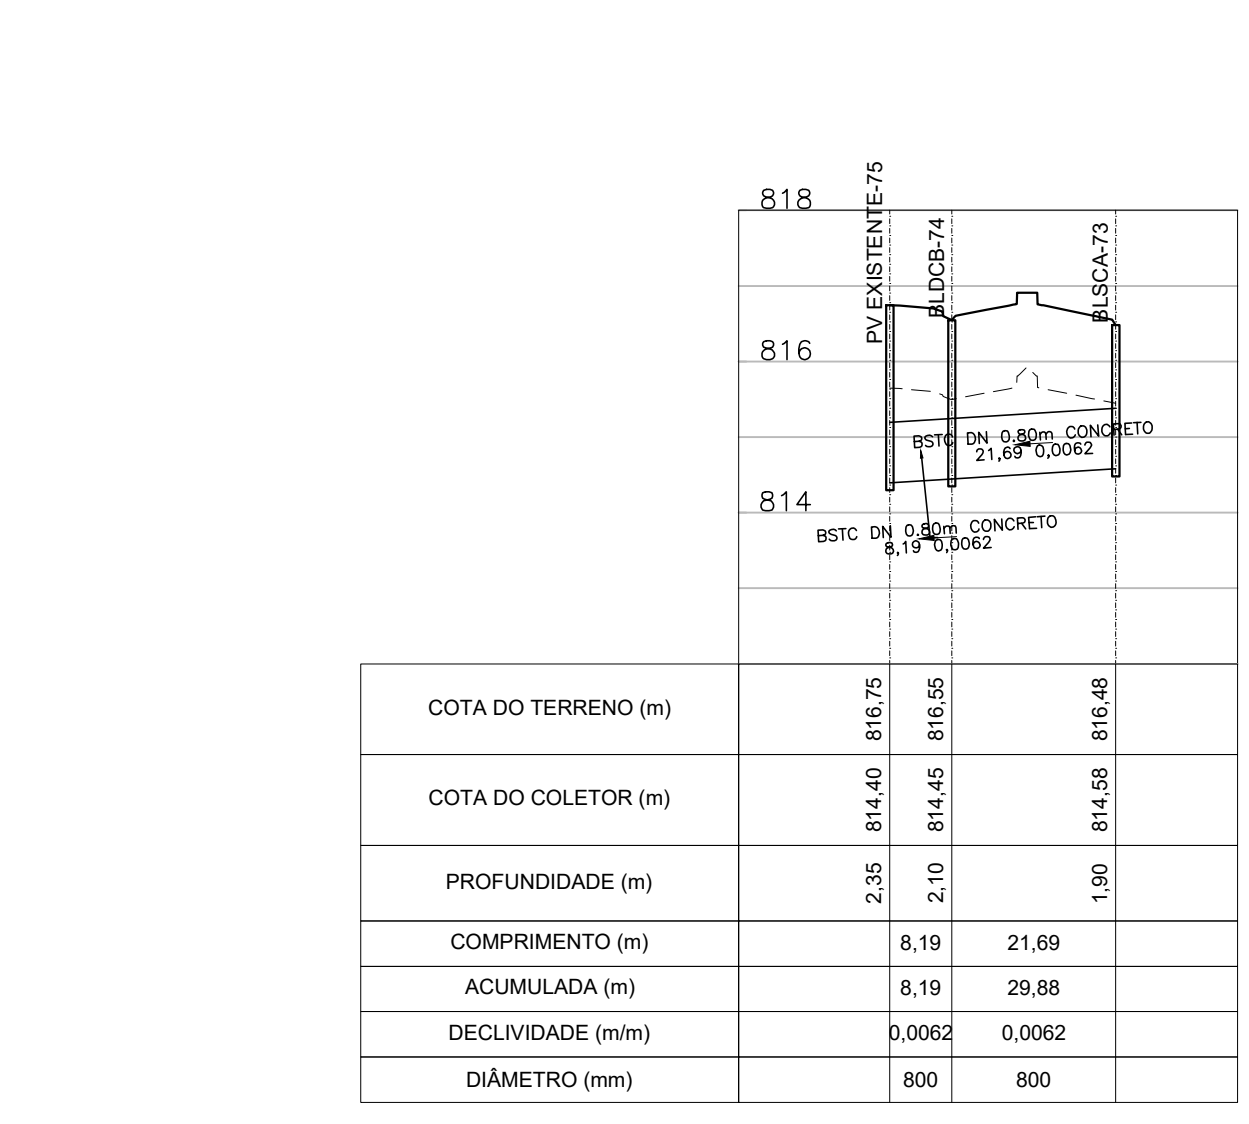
818
PV EXISTENTE-75
BLDCB-74
BLSCA-73
816
BSTC DN 0.80m CONCRETO
21,69 0,0062
814
BSTC DN 0.80m CONCRETO
8,19 0,0062

| COTA DO TERRENO (m) | 816,75 | 816,55 | 816,48 |
|---|---|---|---|
| COTA DO COLETOR (m) | 814,40 | 814,45 | 814,58 |
| PROFUNDIDADE (m) | 2,35 | 2,10 | 1,90 |
| COMPRIMENTO (m) | | 8,19 | 21,69 |
| ACUMULADA (m) | | 8,19 | 29,88 |
| DECLIVIDADE (m/m) | | 0,0062 | 0,0062 |
| DIÂMETRO (mm) | | 800 | 800 |